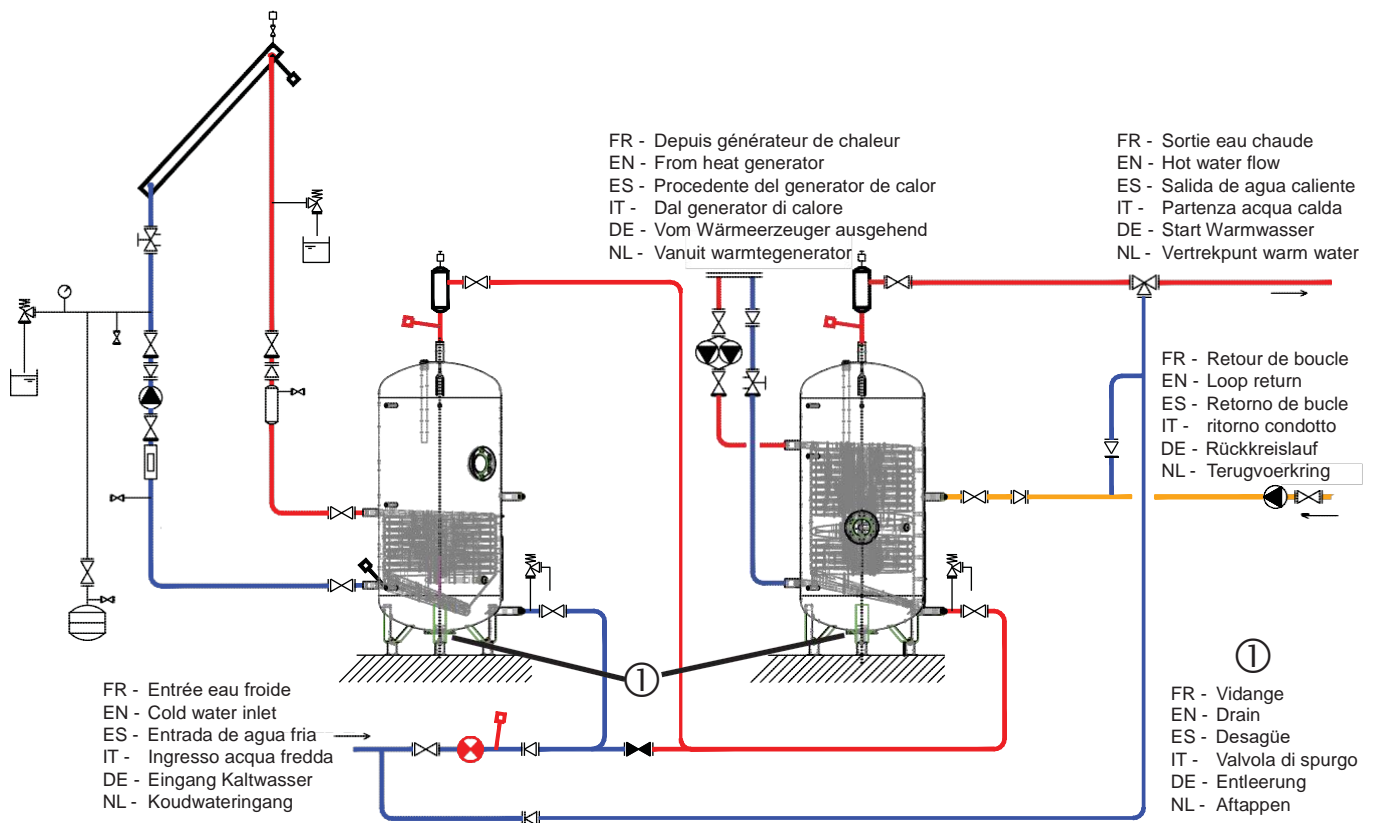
FR - Depuis générateur de chaleur
EN - From heat generator
ES - Procedente del generator de calor
IT - Dal generator di calore
DE - Vom Wärmeerzeuger ausgehend
NL - Vanuit warmtegenerator

FR - Sortie eau chaude
EN - Hot water flow
ES - Salida de agua caliente
IT - Partenza acqua calda
DE - Start Warmwasser
NL - Vertrekpunt warm water

FR - Retour de boucle
EN - Loop return
ES - Retorno de bucle
IT - ritorno condotto
DE - Rückkreislauf
NL - Terugvoerkring

①

FR - Entrée eau froide
EN - Cold water inlet
ES - Entrada de agua fria
IT - Ingresso acqua fredda
DE - Eingang Kaltwasser
NL - Koudwateringang

①
FR - Vidange
EN - Drain
ES - Desagüe
IT - Valvola di spurgo
DE - Entleerung
NL - Aftappen